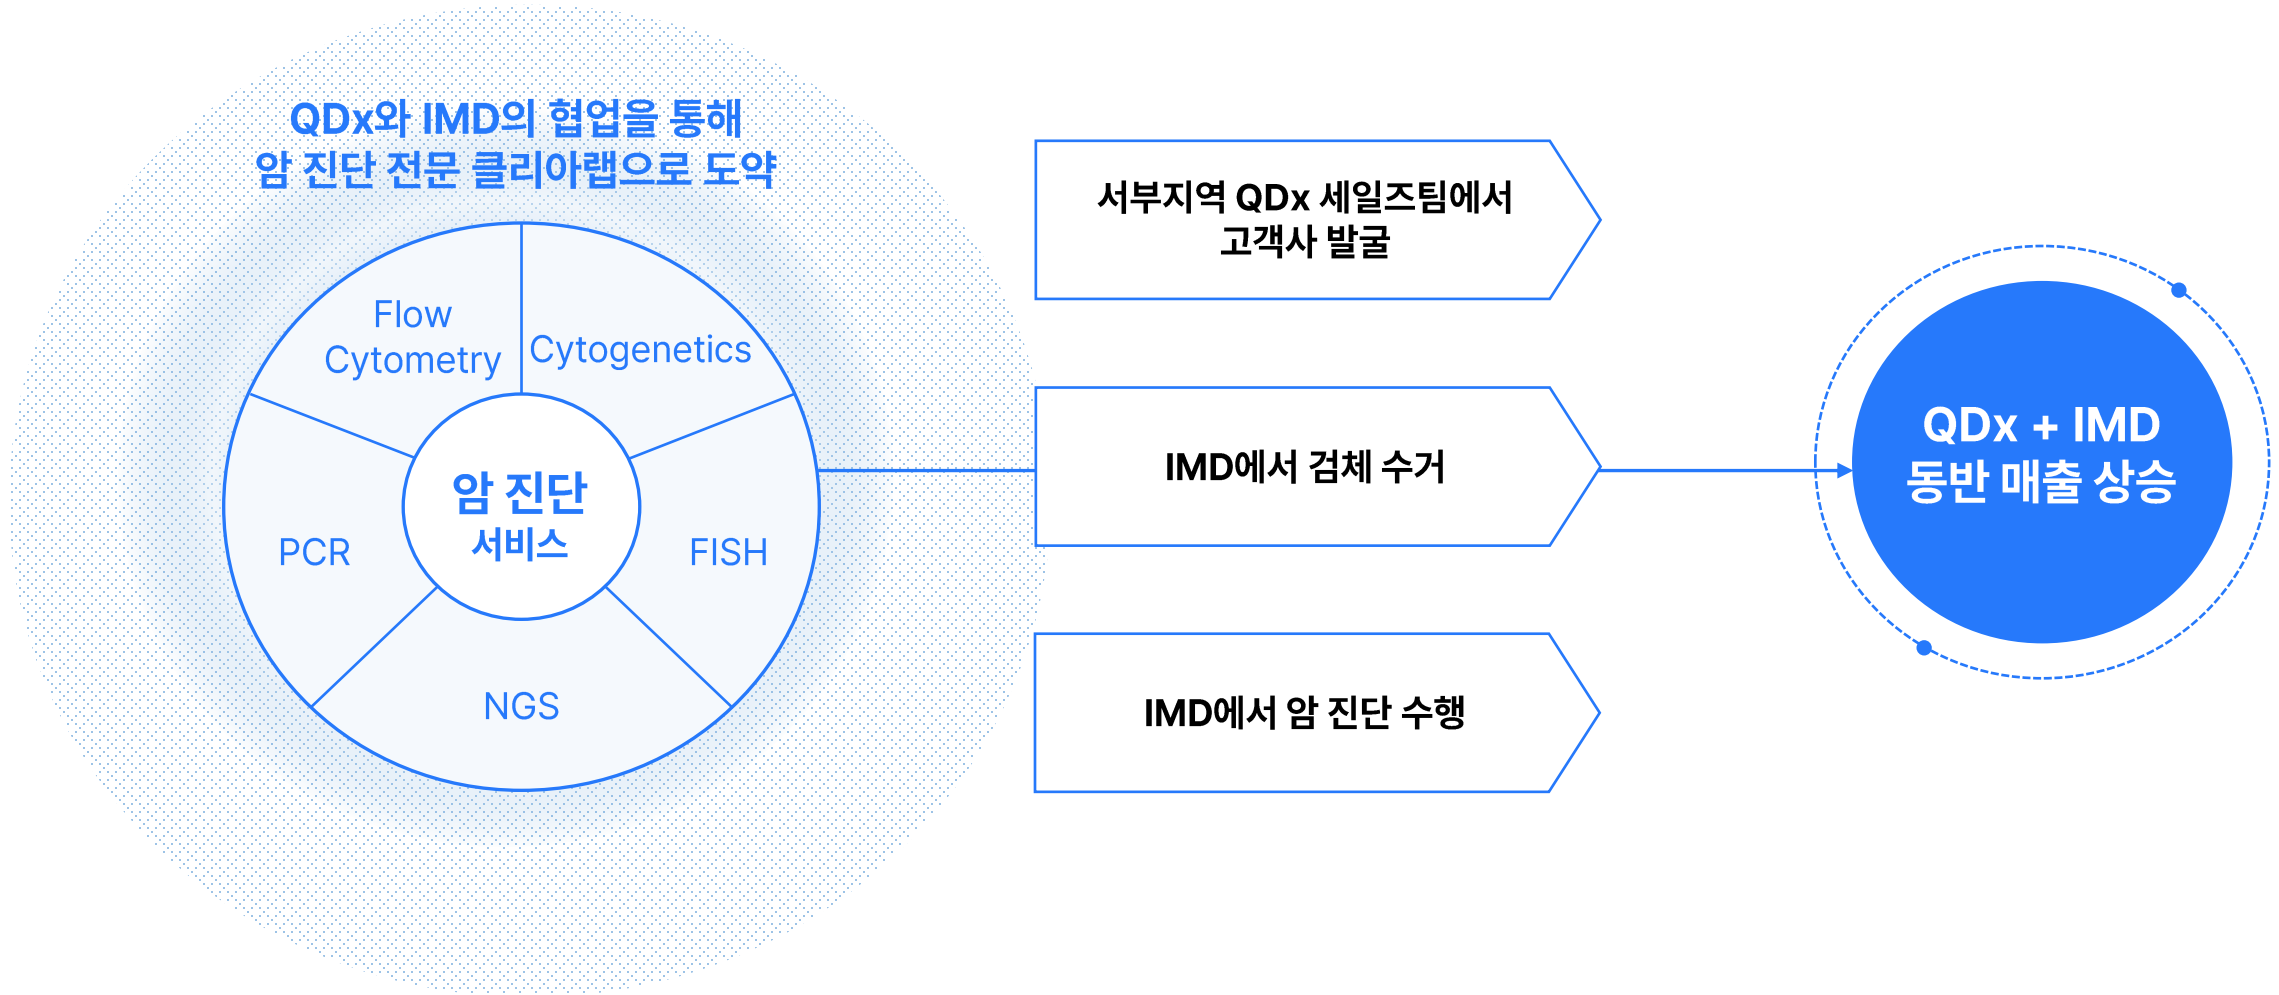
QDx와 IMD의 협업을 통해
암 진단 전문 클리아랩으로 도약

Flow Cytometry

Cytogenetics

PCR

암 진단
서비스

FISH

NGS

서부지역 QDx 세일즈팀에서
고객사 발굴

IMD에서 검체 수거

IMD에서 암 진단 수행

QDx + IMD
동반 매출 상승